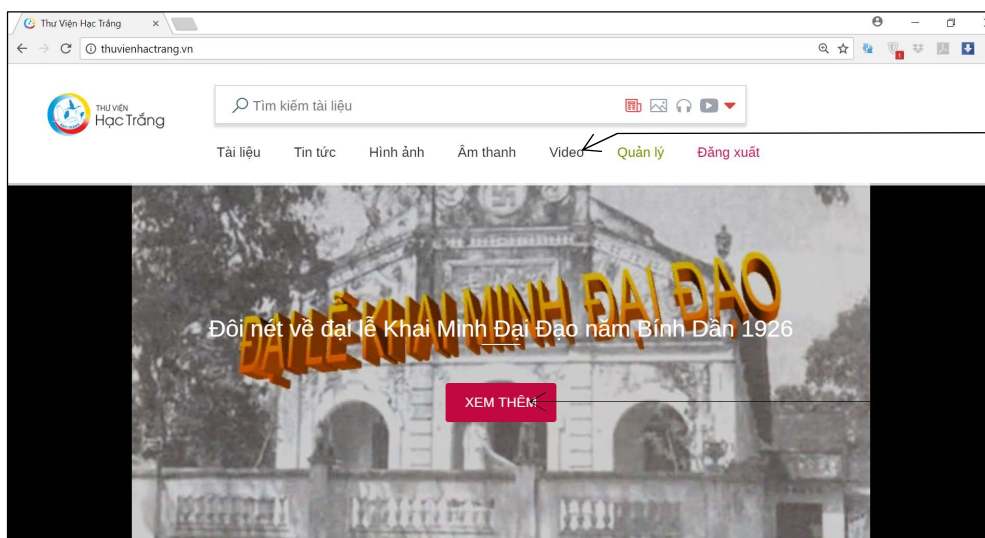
Thư Viện Hạc Trắng ×

thuvienhactrang.vn

THƯ VIỆN
Hạc Trắng

Tìm kiếm tài liệu

Tài liệu Tin tức Hình ảnh Âm thanh Video Quản lý Đăng xuất

ĐẠI LỄ KHAI MINH ĐẠI ĐẠO

Đôi nét về đại lễ Khai Minh Đại Đạo năm Bính Dần 1926

XEM THÊM